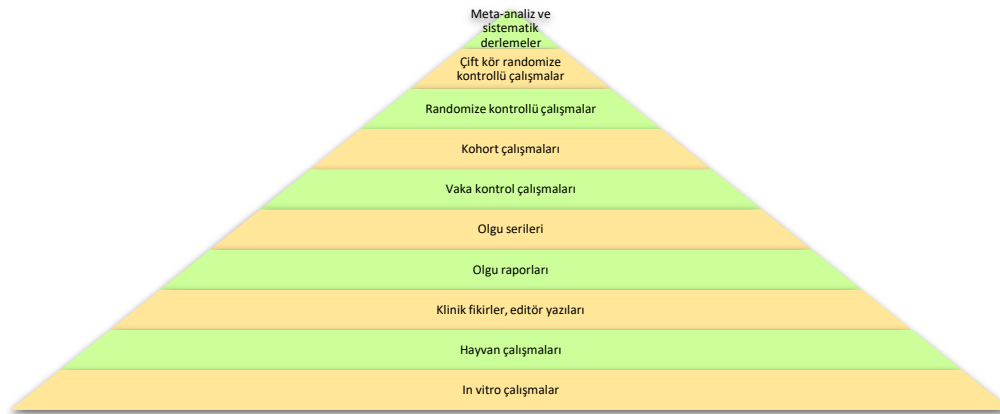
Meta-analiz ve sistematik derlemeler

Çift kör randomize kontrollü çalışmalar

Randomize kontrollü çalışmalar

Kohort çalışmaları

Vaka kontrol çalışmaları

Olgu serileri

Olgu raporları

Klinik fikirler, editör yazıları

Hayvan çalışmaları

In vitro çalışmalar